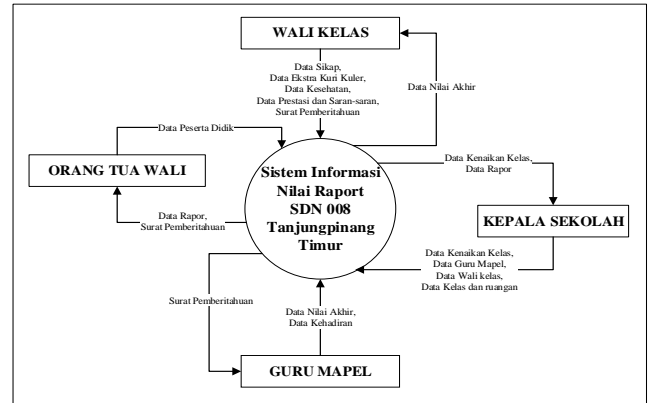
WALI KELAS

Data Sikap,
Data Ekstra Kuri Kuler,
Data Kesehatan,
Data Prestasi dan Saran-saran,
Surat Pemberitahuan

Data Nilai Akhir

Data Peserta Didik

ORANG TUA WALI

Sistem Informasi Nilai Raport SDN 008 Tanjungpinang Timur

Data Kenaikan Kelas,
Data Rapor

KEPALA SEKOLAH

Data Rapor,
Surat Pemberitahuan

Data Kenaikan Kelas,
Data Guru Mapel,
Data Wali kelas,
Data Kelas dan ruangan

Surat Pemberitahuan

Data Nilai Akhir,
Data Kehadiran

GURU MAPEL